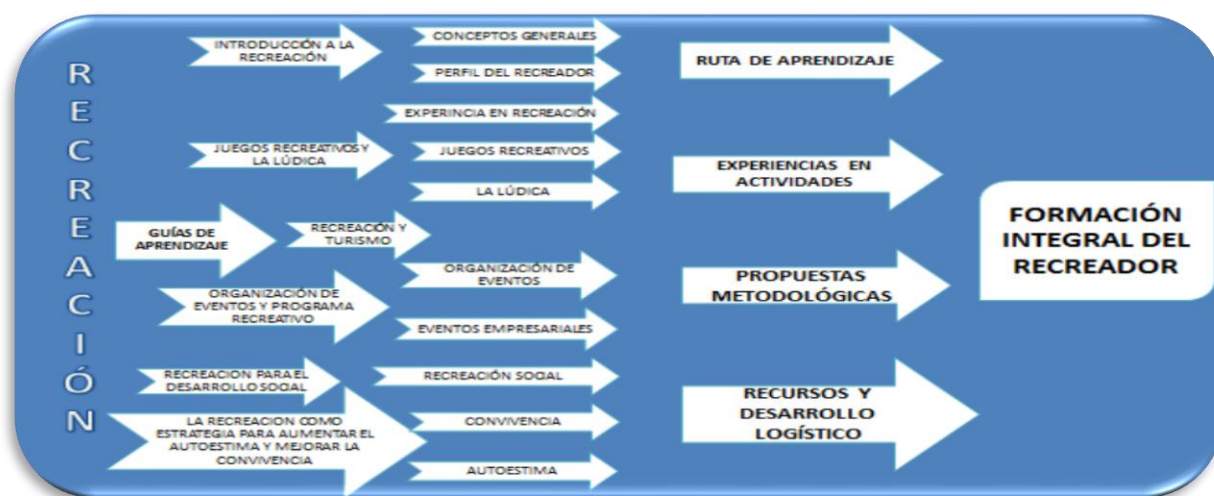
R
E
C
R
E
A
C
I
Ó
N

INTRODUCCIÓN A LA RECREACIÓN

CONCEPTOS GENERALES

PERFIL DEL RECREADOR

RUTA DE APRENDIZAJE

EXPERINCIA EN RECREACIÓN

JUEGOS RECREATIVOS Y LA LÚDICA

JUEGOS RECREATIVOS

LA LÚDICA

EXPERIENCIAS EN ACTIVIDADES

GUÍAS DE APRENDIZAJE

RECREACIÓN Y TURISMO

ORGANIZACIÓN DE EVENTOS

ORGANIZACIÓN DE EVENTOS Y PROGRAMA RECREATIVO

PROPUESTAS METODOLÓGICAS

EVENTOS EMPRESARIALES

FORMACIÓN INTEGRAL DEL RECREADOR

RECREACION PARA EL DESARROLLO SOCIAL

RECREACIÓN SOCIAL

LA RECREACION COMO ESTRATEGIA PARA AUMENTAR EL AUTOESTIMA Y MEJORAR LA CONVIVENCIA

CONVIVENCIA

AUTOESTIMA

RECURSOS Y DESARROLLO LOGÍSTICO